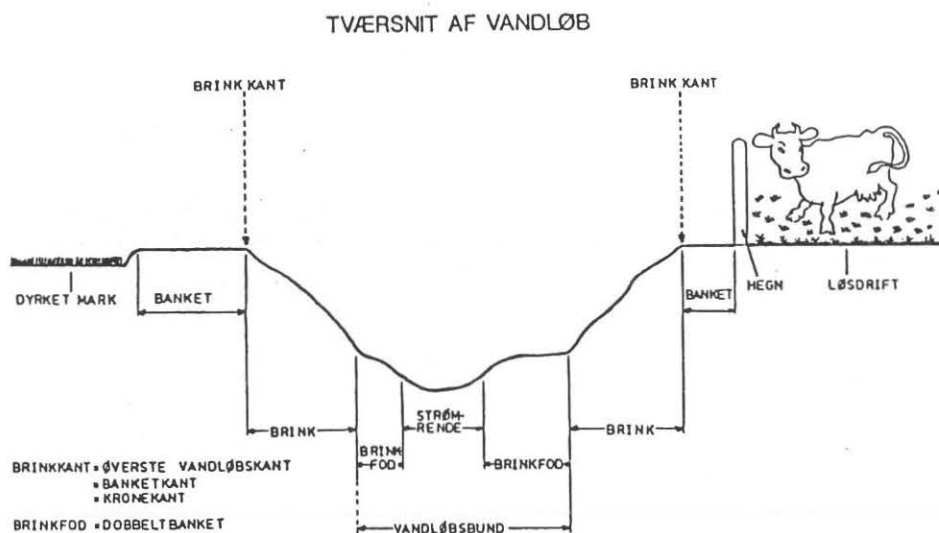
TVÆRSNIT AF VANDLØB

BRINK KANT

BRINK KANT

DYRKET MARK

BANKET

BANKET

HEGN

LØSDRIFT

BRINK

STRØM-RENDE

BRINK

BRINK FOD

BRINKFOD

VANDLØBSBUND

BRINKKANT = ØVERSTE VANDLØBSKANT
= BANKETKANT
= KRONEKANT

BRINKFOD = DOBBELTBANKET